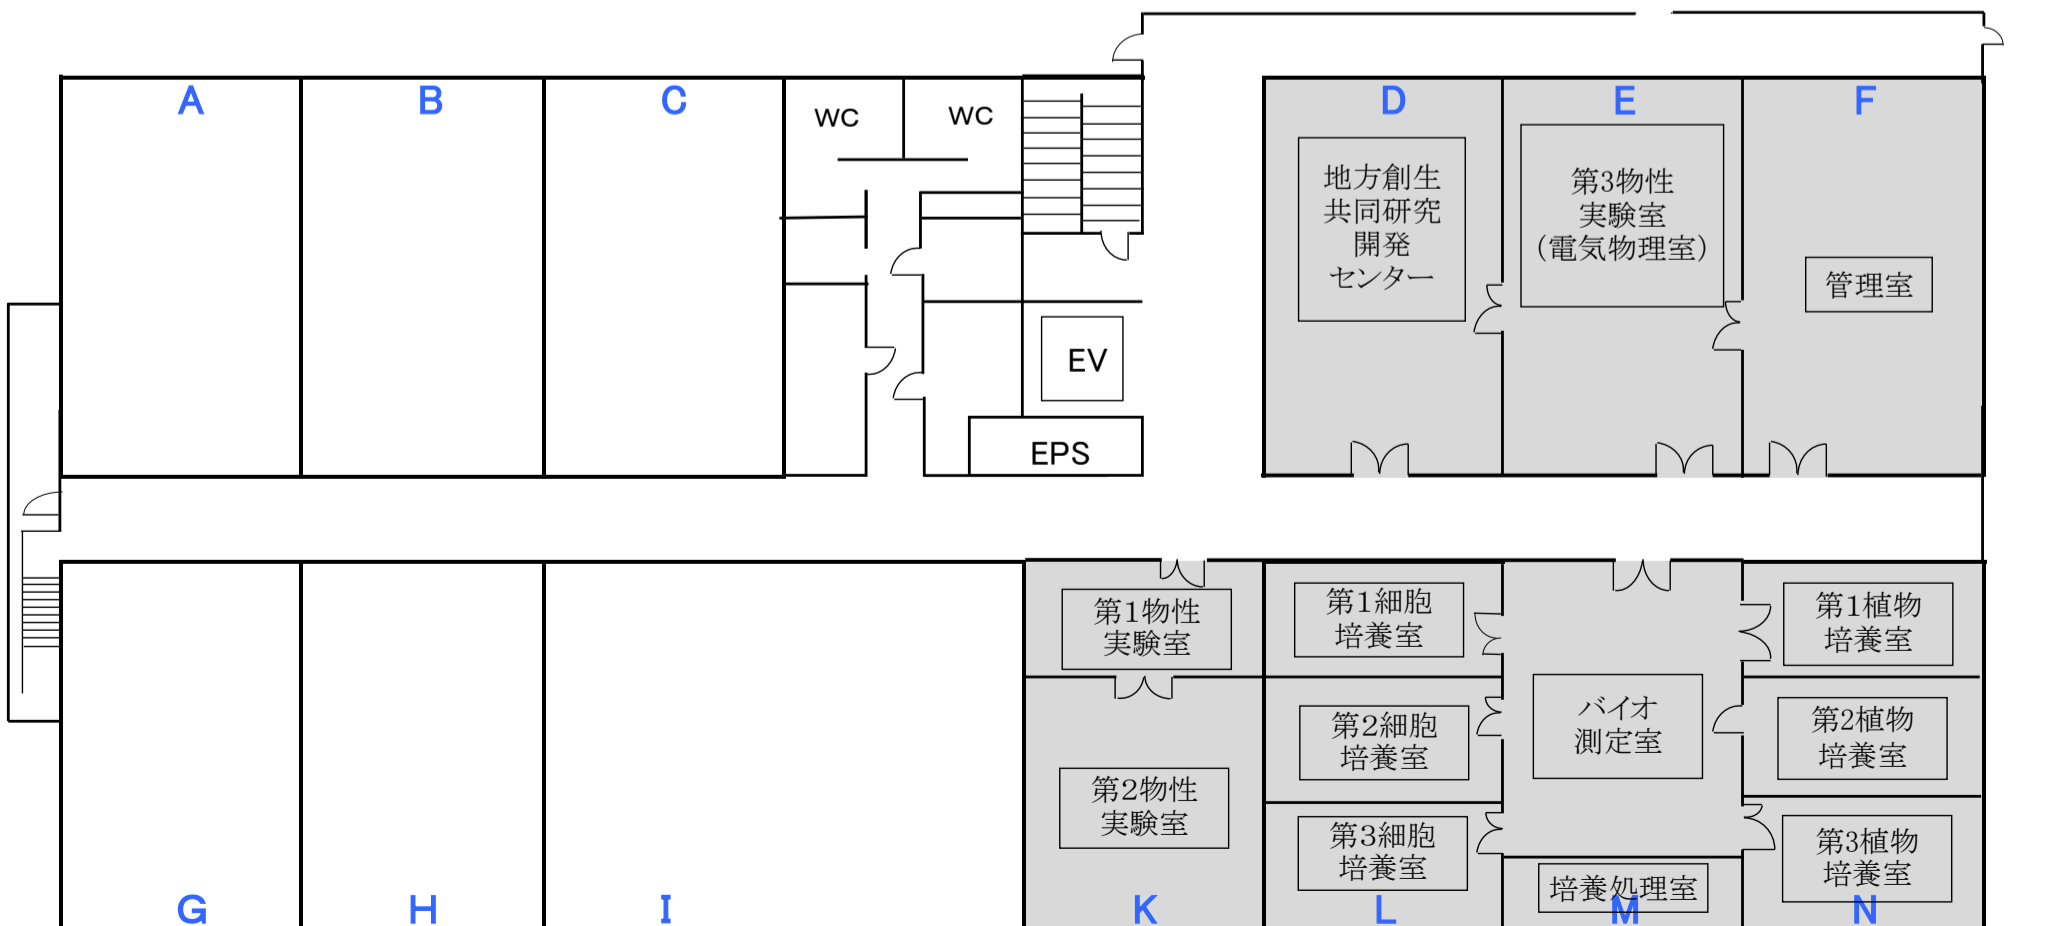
A

B

C

WC

WC

EV

EPS

D

地方創生
共同研究
開発
センター

E

第3物性
実験室
(電気物理室)

F

管理室

第1物性
実験室

第2物性
実験室

第1細胞
培養室

第2細胞
培養室

第3細胞
培養室

バイオ
測定室

培養処理室

第1植物
培養室

第2植物
培養室

第3植物
培養室

G

H

I

K

L

M

N